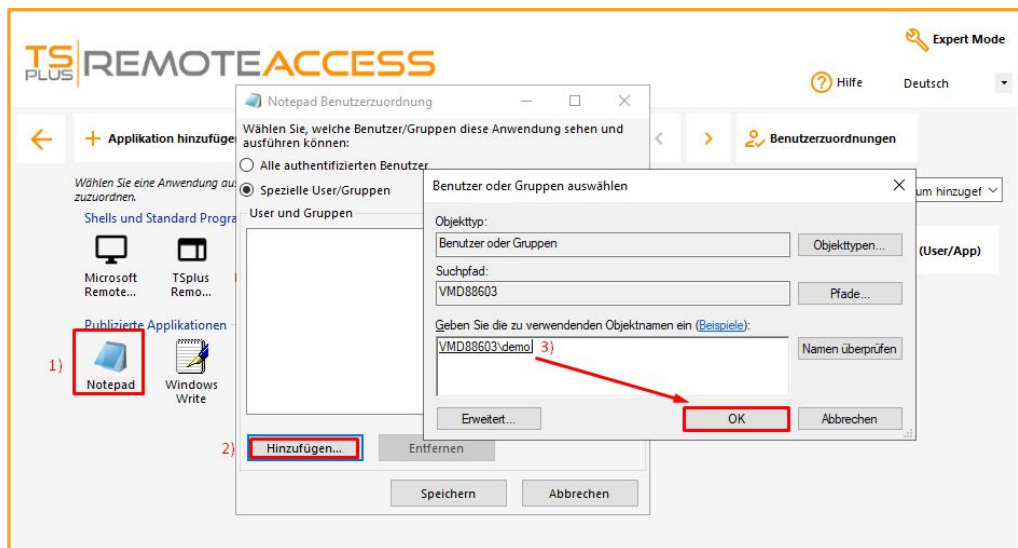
TS PLUS REMOTEACCESS

Expert Mode

Hilfe

Deutsch

Applikation hinzufüge

Benutzerzuordnungen

Wählen Sie eine Anwendung au zuzuordnen.

Shells und Standard Progra

Microsoft Remote...

TSplus Remo...

Publizierte Applikationen

1)

Notepad

Windows Write

um hinzugef

(User/App)

Notepad Benutzerzuordnung

Wählen Sie, welche Benutzer/Gruppen diese Anwendung sehen und ausführen können:

Alle authentifizierten Benutzer

Spezielle User/Gruppen

User und Gruppen

2)

Hinzufügen...

Entfernen

Speichern

Abbrechen

Benutzer oder Gruppen auswählen

Objekttyp:

Benutzer oder Gruppen

Objekttypen...

Suchpfad:

VMD88603

Pfade...

Geben Sie die zu verwendenden Objektnamen ein (Beispiele):

VMD88603\demo

3)

Namen überprüfen

Erweitert...

OK

Abbrechen